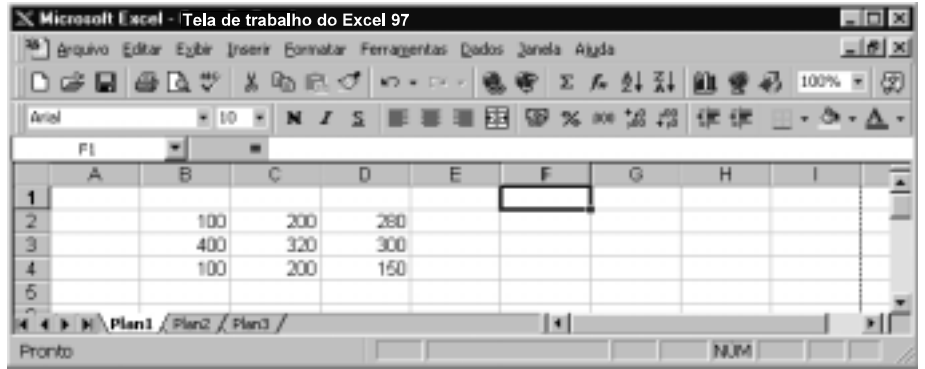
Microsoft Excel - Tela de trabalho do Excel 97

Arquivo Editar Exibir Inserir Formatar Ferramentas Dados Janela Ajuda

100%

Arial 10 N I S

F1 =

| | A | B | C | D | E | F | G | H | I |
|---|---|---|---|---|---|---|---|---|---|
| 1 | | | | | | | | | |
| 2 | | 100 | 200 | 280 | | | | | |
| 3 | | 400 | 320 | 300 | | | | | |
| 4 | | 100 | 200 | 150 | | | | | |
| 5 | | | | | | | | | |

Plan1 Plan2 Plan3

Pronto NUM